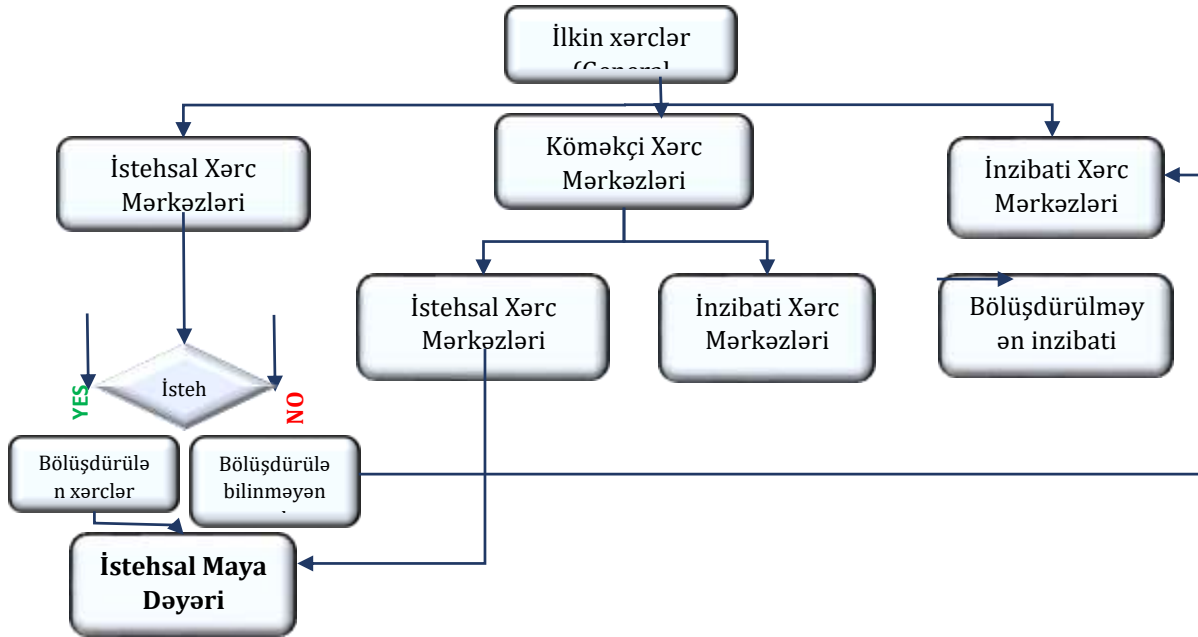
İlkin xərclər
(General

İstehsal Xərc Mərkəzləri

Köməkçi Xərc Mərkəzləri

İnzibati Xərc Mərkəzləri

İstehsal Xərc Mərkəzləri

İnzibati Xərc Mərkəzləri

Bölüşdürülməyən inzibati

İsteh

YES

NO

Bölüşdürülən xərclər

Bölüşdürülə bilinməyən

İstehsal Maya Dəyəri